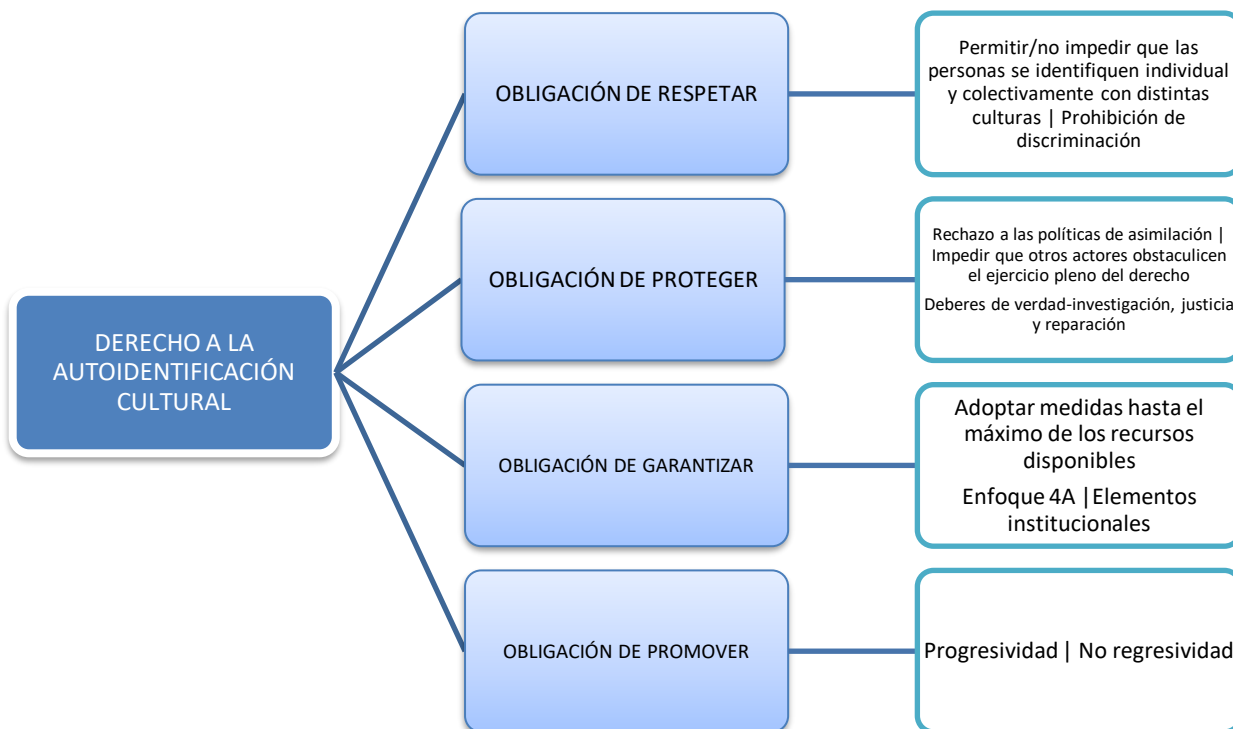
DERECHO A LA AUTOIDENTIFICACIÓN CULTURAL

OBLIGACIÓN DE RESPETAR

Permitir/no impedir que las personas se identifiquen individual y colectivamente con distintas culturas | Prohibición de discriminación

OBLIGACIÓN DE PROTEGER

Rechazo a las políticas de asimilación | Impedir que otros actores obstaculicen el ejercicio pleno del derecho

Deberes de verdad-investigación, justicia y reparación

OBLIGACIÓN DE GARANTIZAR

Adoptar medidas hasta el máximo de los recursos disponibles

Enfoque 4A |Elementos institucionales

OBLIGACIÓN DE PROMOVER

Progresividad | No regresividad